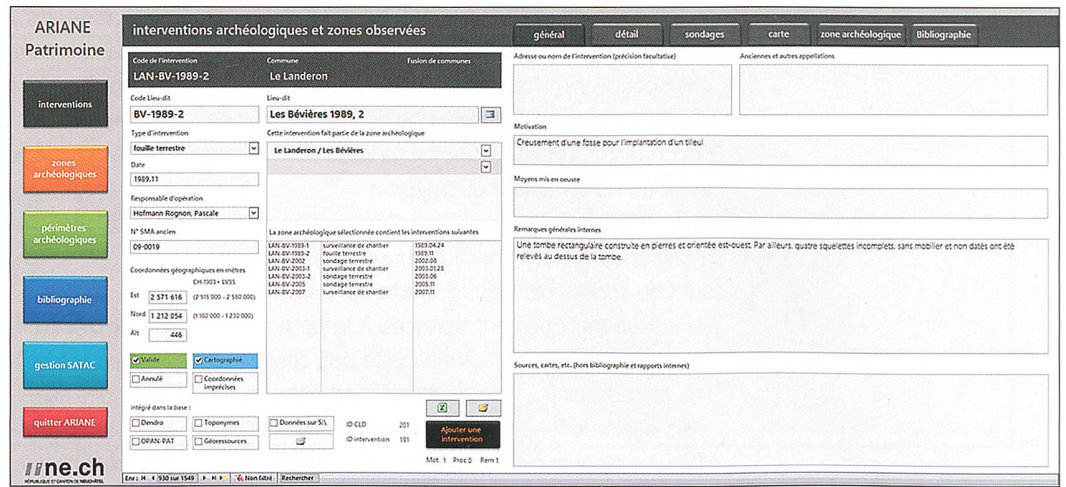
ARIANE
Patrimoine

interventions

zones archéologiques

périmètres archéologiques

bibliographie

gestion SATAC

quitter ARIANE

ne.ch
RÉPUBLIQUE ET CANTON DE NEUCHÂTEL

interventions archéologiques et zones observées

général | détail | sondages | carte | zone archéologique | Bibliographie

Code de l'intervention
LAN-BV-1989-2

Commune
Le Landeron

Fusion de communes

Code Lieu-dit
BV-1989-2

Lieu-dit
Les Bévières 1989, 2

Type d'intervention
fouille terrestre

Cette intervention fait partie de la zone archéologique
Le Landeron / Les Bévières

Date
1989.11

Responsable d'opération
Hofmann Rognon, Pascale

N° SMA ancien
09-0019

Coordonnées géographiques en mètres
CH-1903 + LV95

Est 2 571 616 (2 515 000 - 2 580 000)

Nord 1 212 054 (1 180 000 - 1 230 000)

Alt 446

La zone archéologique sélectionnée contient les interventions suivantes

| | | |
|---|---|---|
| LAN-BV-1989-1 | surveillance de chantier | 1989.04.24 |
| LAN-BV-1989-2 | fouille terrestre | 1989.11 |
| LAN-BV-2002 | sondage terrestre | 2002.08 |
| LAN-BV-2003-1 | surveillance de chantier | 2003.01.23 |
| LAN-BV-2003-2 | sondage terrestre | 2003.06 |
| LAN-BV-2005 | sondage terrestre | 2005.11 |
| LAN-BV-2007 | surveillance de chantier | 2007.11 |

Validé
Cartographié
Annulé
Coordonnées imprécises

intégré dans la base :
Dendro
Toponymes
Données sur S:\
OPAN-PAT
Géoressources

ID CLD 201
ID intervention 181

Ajouter une intervention

Mot 1 Proc 0 Rem 1

Adresse ou nom de l'intervention (précision facultative)

Anciennes et autres appellations

Motivation
Creusement d'une fosse pour l'implantation d'un tilleul

Moyens mis en oeuvre

Remarques générales internes
Une tombe rectangulaire construite en pierres et orientée est-ouest. Par ailleurs, quatre squelettes incomplets, sans mobilier et non datés ont été relevés au dessus de la tombe.

Sources, cartes, etc. (hors bibliographie et rapports internes)

Enr : 930 sur 1549 | Non filtré | Rechercher